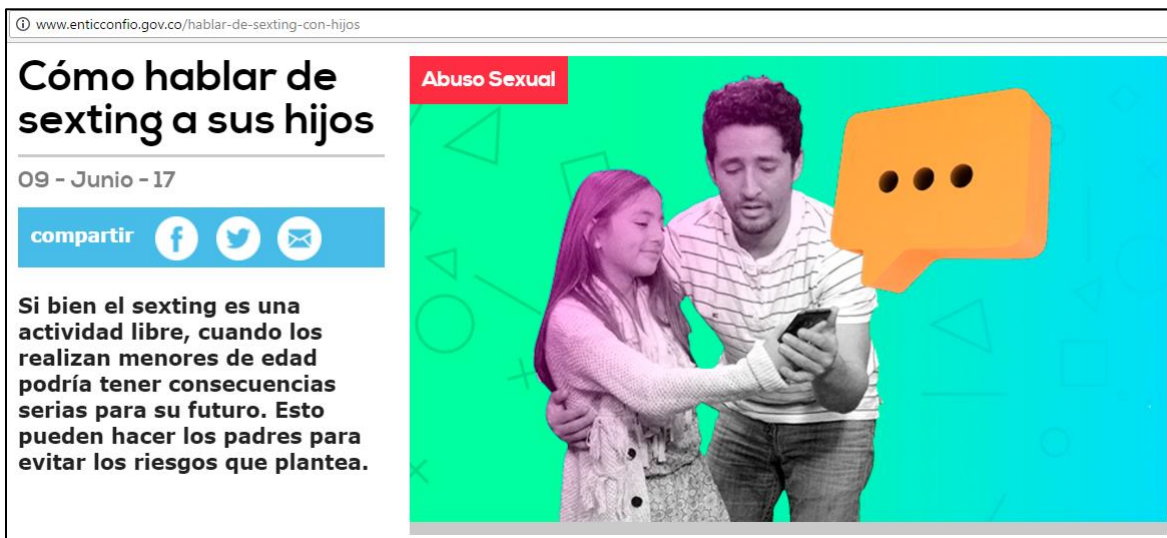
www.enticconfio.gov.co/hablar-de-sexting-con-hijos

Cómo hablar de sexting a sus hijos

09 - Junio - 17

compartir

Si bien el sexting es una actividad libre, cuando los realizan menores de edad podría tener consecuencias serias para su futuro. Esto pueden hacer los padres para evitar los riesgos que plantea.

Abuso Sexual